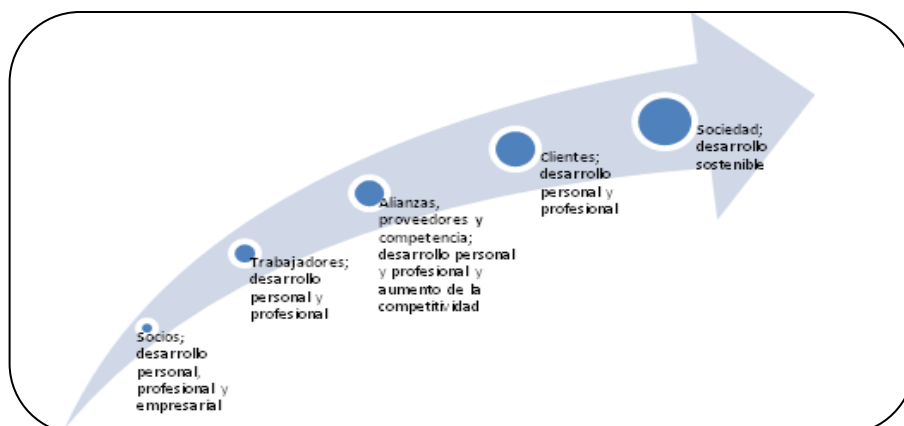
Socios; desarrollo personal, profesional y empresarial

Trabajadores; desarrollo personal y profesional

Alianzas, proveedores y competencia; desarrollo personal y profesional y aumento de la competitividad

Clientes; desarrollo personal y profesional

Sociedad; desarrollo sostenible